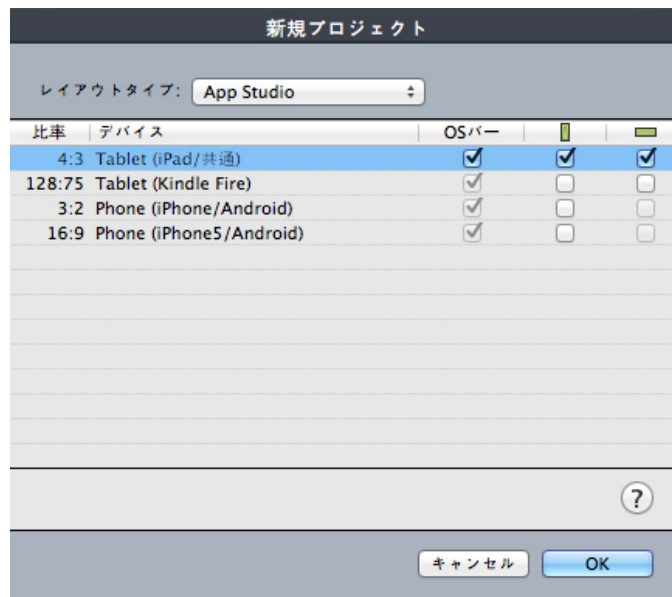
新規プロジェクト

レイアウトタイプ: App Studio

| 比率 | デバイス | OSバー | | |
|---|---|---|---|---|
| 4:3 | Tablet (iPad/共通) | ☑ | ☑ | ☑ |
| 128:75 | Tablet (Kindle Fire) | ☑ | ☐ | ☐ |
| 3:2 | Phone (iPhone/Android) | ☑ | ☐ | ☐ |
| 16:9 | Phone (iPhone5/Android) | ☑ | ☐ | ☐ |

?

キャンセル OK